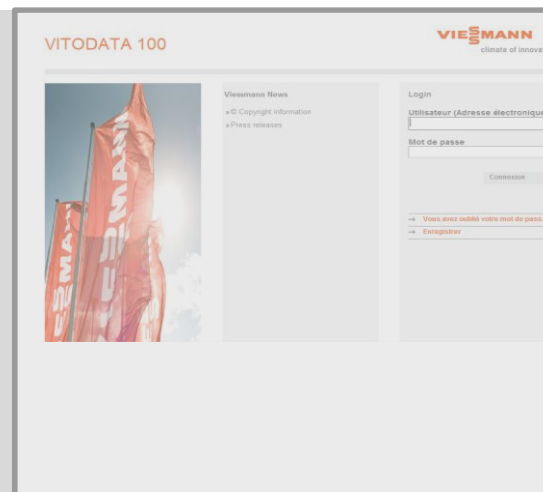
VITODATA 100

VIESMANN
climate of innova

VIESMANN

Viessmann News
» © Copyright information
» Press releases

Login
Utilisateur (Adresse électronique
Mot de passe
Connexion

→ Vous avez oublié votre mot de pass
→ Enregistrer